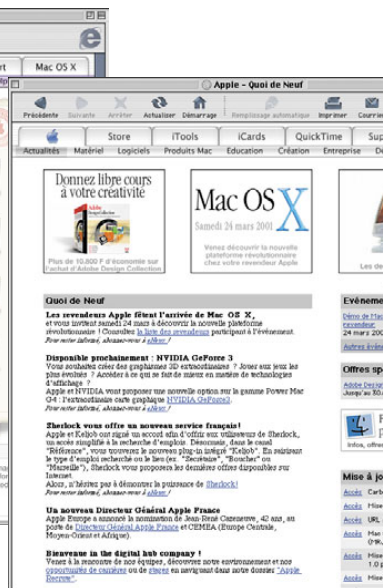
Mac OS X

Apple – Quoi de Neuf

Précédente Suivante Arrêter Actualiser Démarrage Remplissage automatique Imprimer Courrier

Store iTools iCards QuickTime Sup

Actualités Matériel Logiciels Produits Mac Education Création Entreprise De

Donnez libre cours à votre créativité

Plus de 10.800 F d'économie sur l'achat d'Adobe Design Collection

Mac OS X

Samedi 24 mars 2001

Venez découvrir la nouvelle plateforme révolutionnaire chez votre revendeur Apple

Quoi de Neuf

Les revendeurs Apple fêtent l'arrivée de Mac OS X, et vous invitent samedi 24 mars à découvrir la nouvelle plateforme révolutionnaire ! Consultez la liste des revendeurs participant à l'événement.
Pour rester informé, abonnez-vous à eNews !

Disponible prochainement : NVIDIA GeForce 3
Vous souhaitez créer des graphismes 3D extraordinaires ? Jouer aux jeux les plus évolués ? Accéder à ce qui se fait de mieux en matière de technologies d'affichage ?
Apple et NVIDIA vous proposent une nouvelle option sur la gamme Power Mac G4 : l'extraordinaire carte graphique NVIDIA GeForce3.
Pour rester informé, abonnez-vous à eNews !

Sherlock vous offre un nouveau service français!
Apple et Kelkoo ont signé un accord afin d'offrir aux utilisateurs de Sherlock, un accès simplifié à la recherche d'emplois. Désormais, dans le canal "Référence", vous trouverez le nouveau plug-in intégré "Kelkoo". En saisissant le type d'emploi recherché ou le lieu (ex: "Secrétaire", "Boucher" ou "Marseille"), Sherlock vous proposera les dernières offres disponibles sur Internet.
Alors, n'hésitez pas à démontrer la puissance de Sherlock!
Pour rester informé, abonnez-vous à eNews !

Un nouveau Directeur Général Apple France
Apple Europe a annoncé la nomination de Jean-René Cazeneuve, 42 ans, au poste de Directeur Général Apple France et CEMEA (Europe Centrale, Moyen-Orient et Afrique).
Pour rester informé, abonnez-vous à eNews !

Bienvenue in the digital hub company !
Venez à la rencontre de nos équipes, découvrez notre environnement et nos opportunités de carrières ou de stages en naviguant dans notre dossier "Apple Recrute".

Evénem
Démo de Mac revendeur 24 mars 200
Autres événe

Offres sp
Adobe Design Jusqu'au 30

Infos, offres

Mise à jo
Accès
Accès
Accès URL
Accès
Accès
Accès
Accès